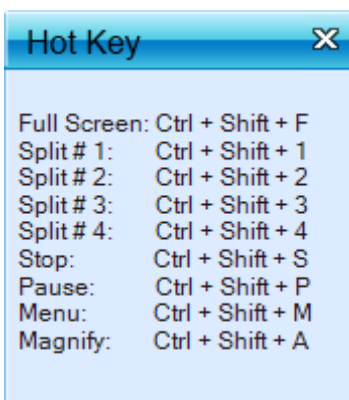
Hot Key

Full Screen: Ctrl + Shift + F
Split # 1: Ctrl + Shift + 1
Split # 2: Ctrl + Shift + 2
Split # 3: Ctrl + Shift + 3
Split # 4: Ctrl + Shift + 4
Stop: Ctrl + Shift + S
Pause: Ctrl + Shift + P
Menu: Ctrl + Shift + M
Magnify: Ctrl + Shift + A